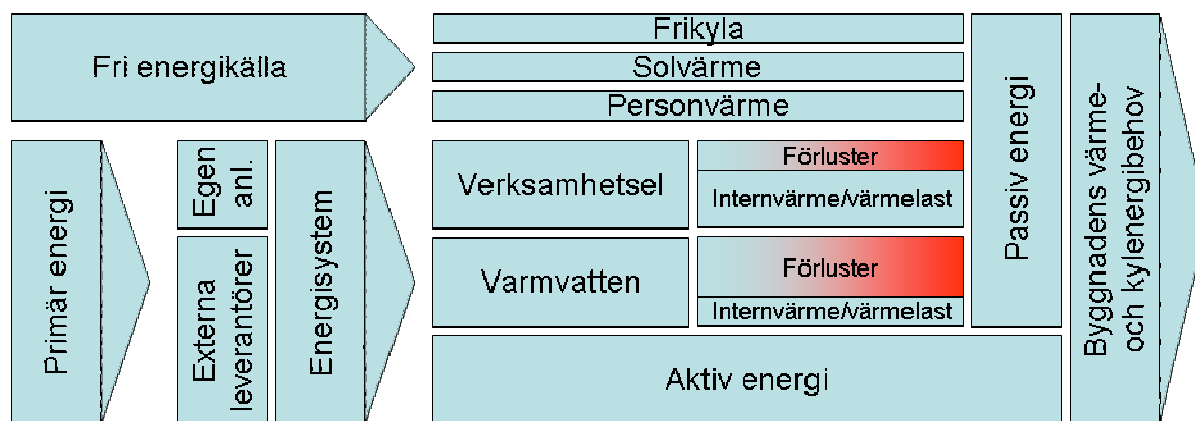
Fri energikälla

Frikyla

Solvärme

Personvärme

Passiv energi

Byggnadens värme- och kylenergibehov

Primär energi

Egen anl.

Externa leverantörer

Energisystem

Verksamhetsel

Förluster

Internvärme/värmelast

Varmvatten

Förluster

Internvärme/värmelast

Aktiv energi